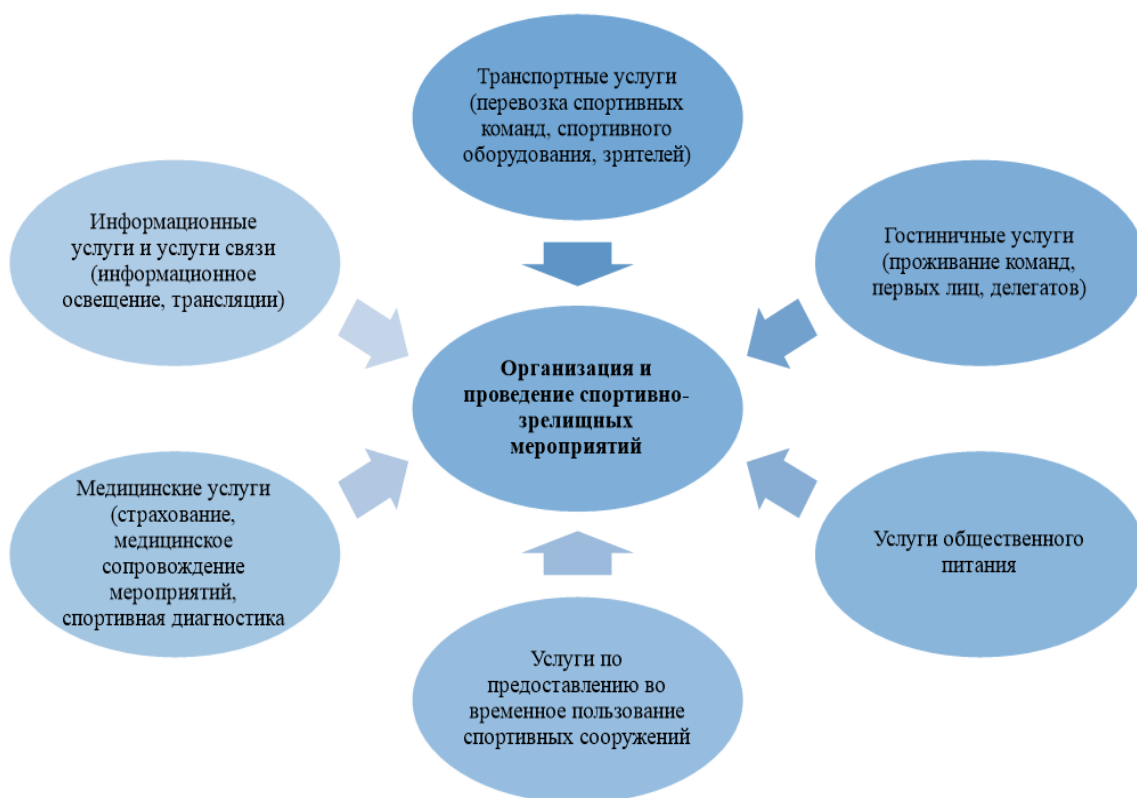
Транспортные услуги (перевозка спортивных команд, спортивного оборудования, зрителей)

Информационные услуги и услуги связи (информационное освещение, трансляции)

Гостиничные услуги (проживание команд, первых лиц, делегатов)

**Организация и проведение спортивно-зрелищных мероприятий**

Медицинские услуги (страхование, медицинское сопровождение мероприятий, спортивная диагностика

Услуги общественного питания

Услуги по предоставлению во временное пользование спортивных сооружений